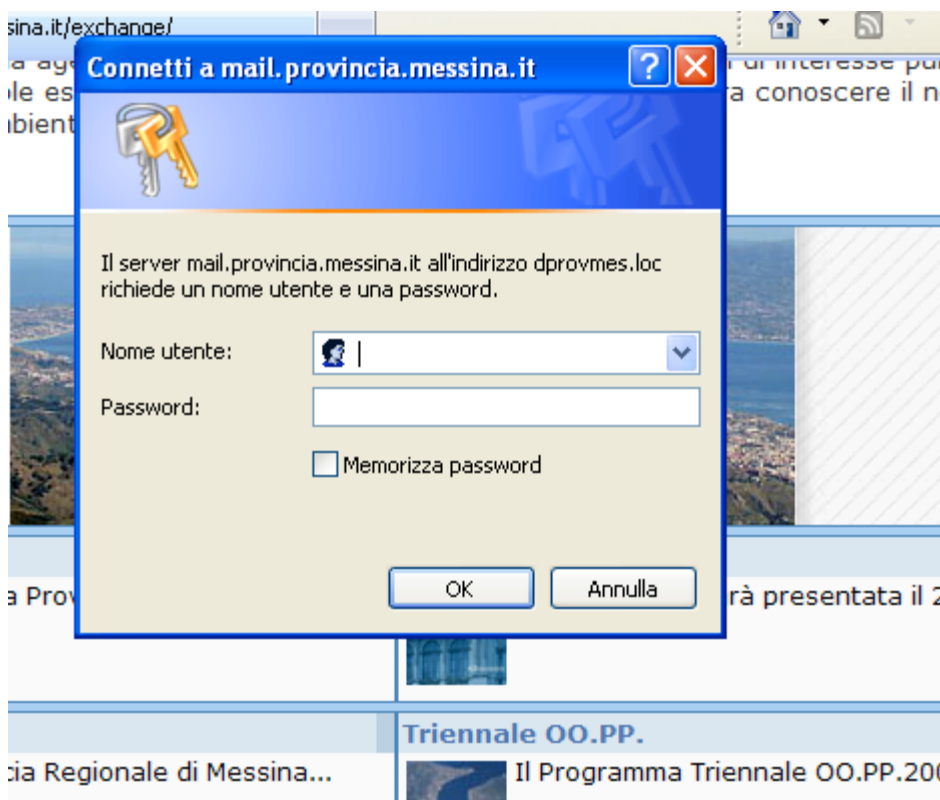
sina.it/exchange/

a age
le es
bient

r di interesse pu
a conoscere il n

Connetti a mail.provincia.messina.it

Il server mail.provincia.messina.it all'indirizzo dprovmes.loc richiede un nome utente e una password.

Nome utente:

Password:

Memorizza password

OK

Annulla

a Prov

rà presentata il 2

Triennale OO.PP.

cia Regionale di Messina...

Il Programma Triennale OO.PP.20